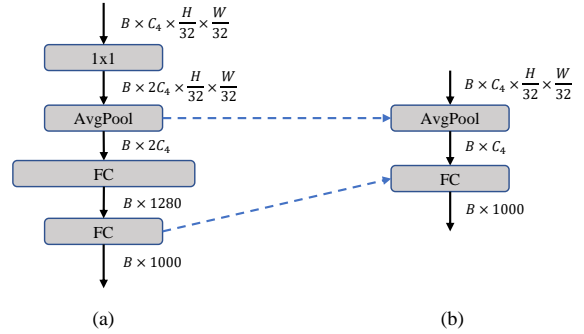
$B \times C_4 \times \frac{H}{32} \times \frac{W}{32}$

1x1

$B \times 2C_4 \times \frac{H}{32} \times \frac{W}{32}$

AvgPool

$B \times 2C_4$

FC

$B \times 1280$

FC

$B \times 1000$

(a)

$B \times C_4 \times \frac{H}{32} \times \frac{W}{32}$

AvgPool

$B \times C_4$

FC

$B \times 1000$

(b)